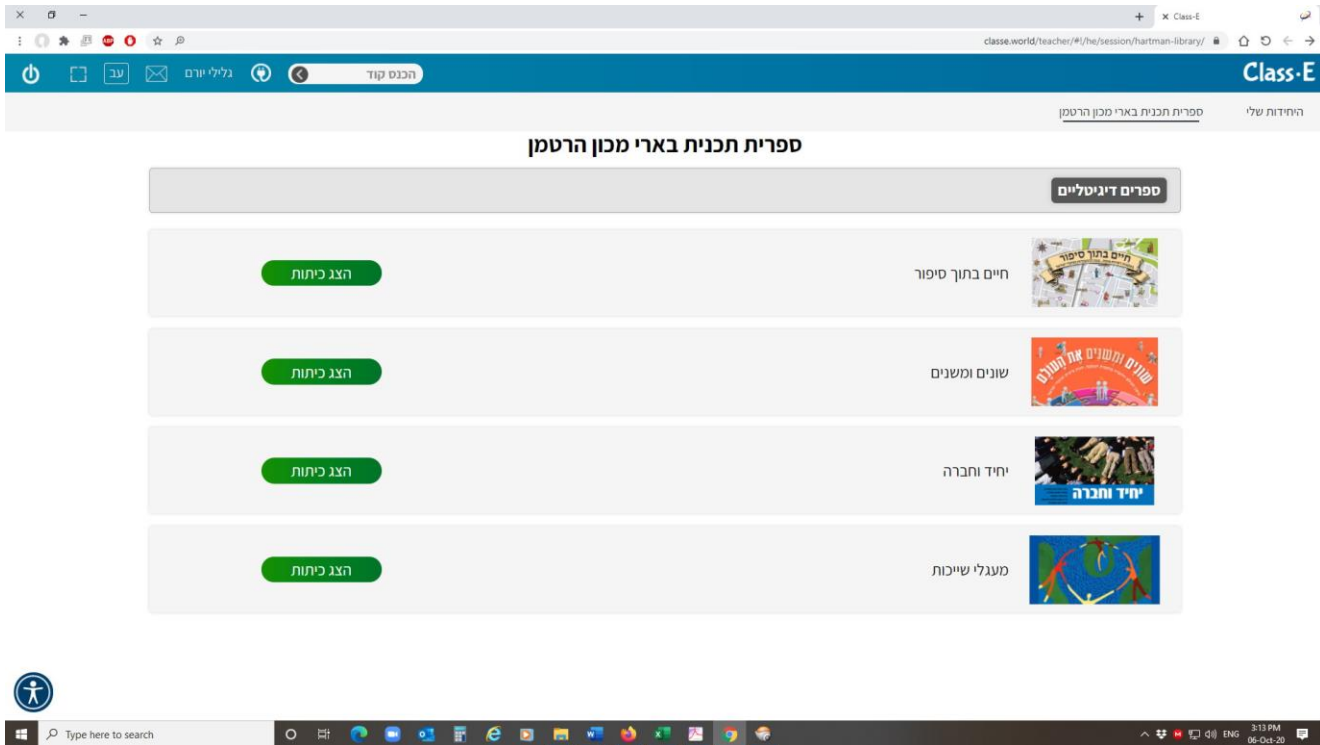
Class-E
classe.world/teacher/#!/he/session/hartman-library/

Class·E

הכנס קוד
גלילי יורם
עב

היחידות שלי
ספרית תכנית בארי מכון הרטמן

ספרית תכנית בארי מכון הרטמן

ספרים דיגיטליים

חיים בתוך סיפור
הצג כיתות

שונים ומשנים
הצג כיתות

יחיד וחברה
הצג כיתות

מעגלי שייכות
הצג כיתות

Type here to search

ENG 3:13 PM 06-Oct-20